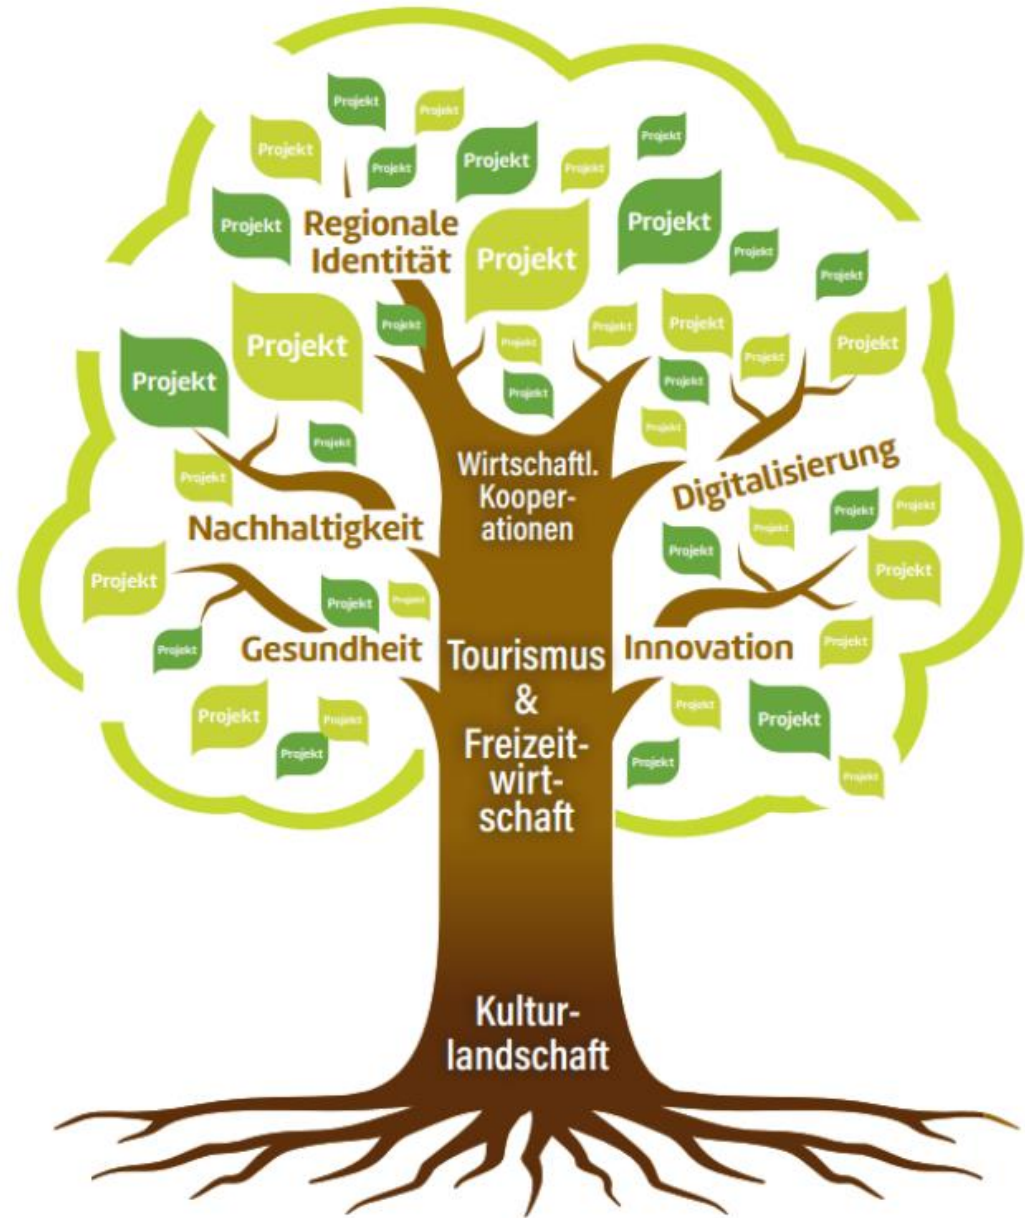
Projekt
Projekt
Projekt
Projekt
Projekt
Projekt
Projekt
Projekt
Regionale Identität
Projekt
Projekt
Projekt
Projekt
Projekt
Projekt
Projekt
Projekt
Projekt
Projekt
Projekt
Projekt
Projekt
Projekt
Projekt
Projekt
Projekt
Wirtschaftl. Kooperationen
Digitalisierung
Projekt
Nachhaltigkeit
Projekt
Projekt
Projekt
Projekt
Projekt
Projekt
Projekt
Projekt
Projekt
Gesundheit
Tourismus & Freizeitwirtschaft
Innovation
Projekt
Projekt
Projekt
Projekt
Projekt
Projekt
Projekt
Projekt
Kulturlandschaft